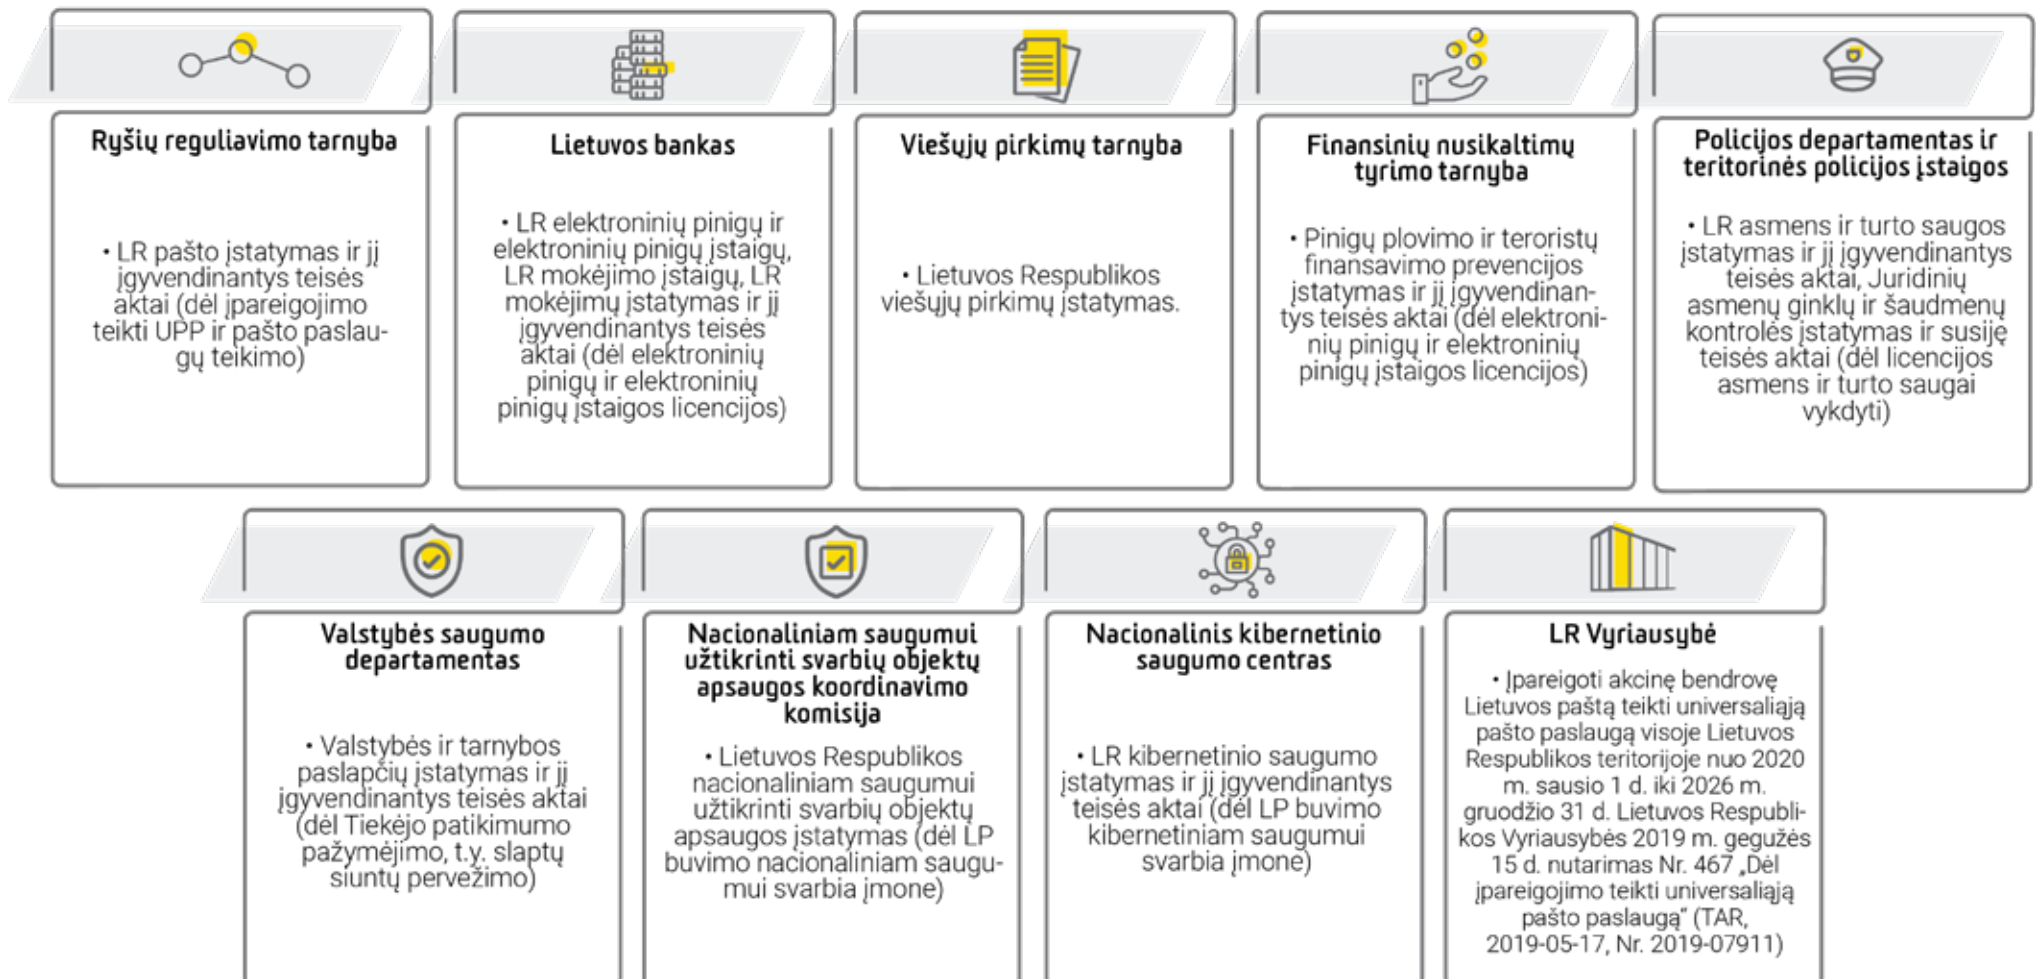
Ryšių reguliavimo tarnyba

• LR pašto įstatymas ir jį įgyvendinantys teisės aktai (dėl įpareigojimo teikti UPP ir pašto paslaugų teikimo)

Lietuvos bankas

• LR elektroninių pinigų ir elektroninių pinigų įstaigų, LR mokėjimo įstaigų, LR mokėjimų įstatymas ir jį įgyvendinantys teisės aktai (dėl elektroninių pinigų ir elektroninių pinigų įstaigos licencijos)

Viešųjų pirkimų tarnyba

• Lietuvos Respublikos viešųjų pirkimų įstatymas.

Finansinių nusikaltimų tyrimo tarnyba

• Pinigų plovimo ir teroristų finansavimo prevencijos įstatymas ir jį įgyvendinantys teisės aktai (dėl elektroninių pinigų ir elektroninių pinigų įstaigos licencijos)

Policijos departamentas ir teritorinės policijos įstaigos

• LR asmens ir turto saugos įstatymas ir jį įgyvendinantys teisės aktai, Juridinių asmenų ginklų ir šaudmenų kontrolės įstatymas ir susiję teisės aktai (dėl licencijos asmens ir turto saugai vykdyti)

Valstybės saugumo departamentas

• Valstybės ir tarnybos paslapčių įstatymas ir jį įgyvendinantys teisės aktai (dėl Tiekėjo patikimumo pažymėjimo, t.y. slaptų siuntų pervežimo)

Nacionaliniam saugumui užtikrinti svarbių objektų apsaugos koordinavimo komisija

• Lietuvos Respublikos nacionaliniam saugumui užtikrinti svarbių objektų apsaugos įstatymas (dėl LP buvimo nacionaliniam saugumui svarbia įmone)

Nacionalinis kibernetinio saugumo centras

• LR kibernetinio saugumo įstatymas ir jį įgyvendinantys teisės aktai (dėl LP buvimo kibernetiniam saugumui svarbia įmone)

LR Vyriausybė

• Įpareigoti akcinę bendrovę Lietuvos paštą teikti universaliąją pašto paslaugą visoje Lietuvos Respublikos teritorijoje nuo 2020 m. sausio 1 d. iki 2026 m. gruodžio 31 d. Lietuvos Respublikos Vyriausybės 2019 m. gegužės 15 d. nutarimas Nr. 467 „Dėl įpareigojimo teikti universaliąją pašto paslaugą" (TAR, 2019-05-17, Nr. 2019-07911)